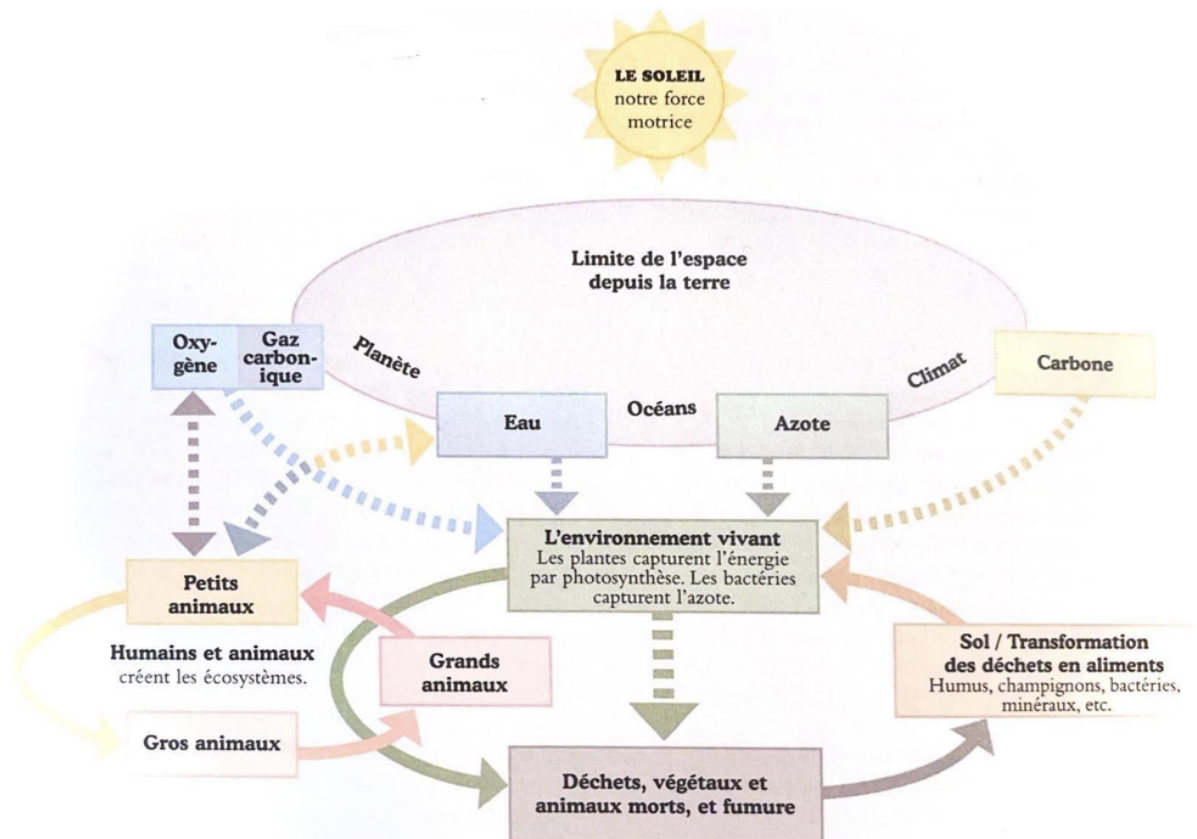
LE SOLEIL
notre force motrice

Limite de l'espace depuis la terre

Oxygène

Gaz carbonique

Planète

Climat

Carbone

Eau

Océans

Azote

L'environnement vivant
Les plantes capturent l'énergie par photosynthèse. Les bactéries capturent l'azote.

Petits animaux

Humains et animaux
créent les écosystèmes.

Grands animaux

Sol / Transformation des déchets en aliments
Humus, champignons, bactéries, minéraux, etc.

Gros animaux

Déchets, végétaux et animaux morts, et fumure